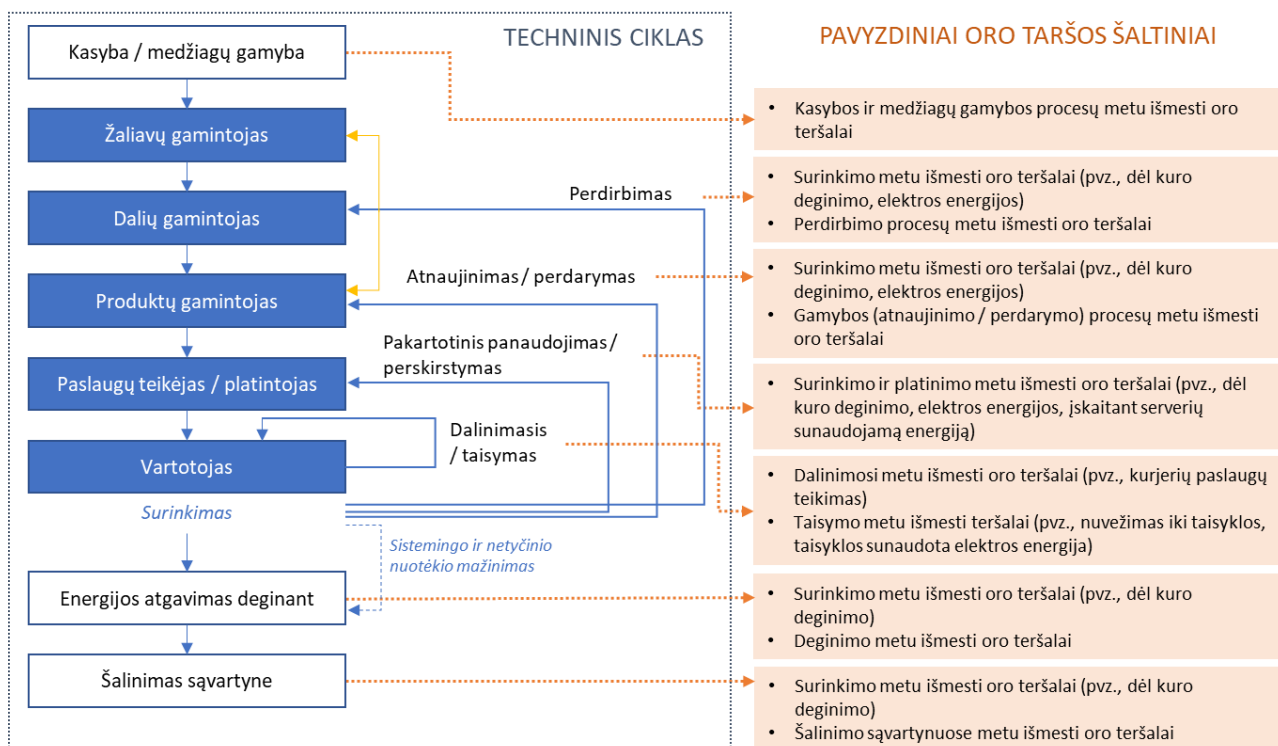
TECHNINIS CIKLAS

PAVYZDINIAI ORO TARŠOS ŠALTINIAI

Kasyba / medžiagų gamyba

Žaliavų gamintojas

Dalių gamintojas

Produktų gamintojas

Paslaugų teikėjas / platintojas

Vartotojas

Surinkimas

Energijos atgavimas deginant

Šalinimas sąvartyne

Perdirbimas

Atnaujinimas / perdarymas

Pakartotinis panaudojimas / perskirstymas

Dalinimasis / taisymas

Sistemingo ir netyčinio nuotėkio mažinimas

• Kasybos ir medžiagų gamybos procesų metu išmesti oro teršalai

• Surinkimo metu išmesti oro teršalai (pvz., dėl kuro deginimo, elektros energijos)
• Perdirbimo procesų metu išmesti oro teršalai

• Surinkimo metu išmesti oro teršalai (pvz., dėl kuro deginimo, elektros energijos)
• Gamybos (atnaujinimo / perdarymo) procesų metu išmesti oro teršalai

• Surinkimo ir platinimo metu išmesti oro teršalai (pvz., dėl kuro deginimo, elektros energijos, įskaitant serverių sunaudojamą energiją)

• Dalinimosi metu išmesti oro teršalai (pvz., kurjerių paslaugų teikimas)
• Taisymo metu išmesti teršalai (pvz., nuvežimas iki taisyklos, taisyklos sunaudota elektros energija)

• Surinkimo metu išmesti oro teršalai (pvz., dėl kuro deginimo)
• Deginimo metu išmesti oro teršalai

• Surinkimo metu išmesti oro teršalai (pvz., dėl kuro deginimo)
• Šalinimo sąvartynuose metu išmesti oro teršalai